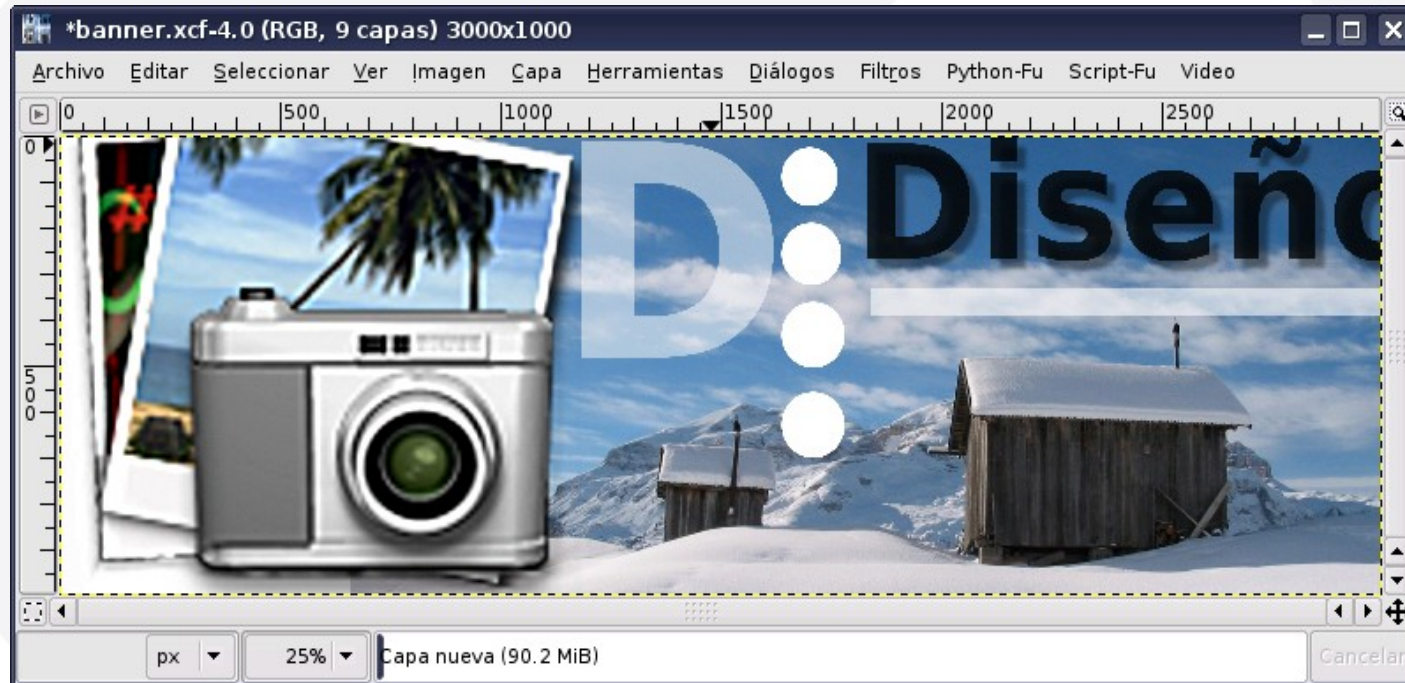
*banner.xcf-4.0 (RGB, 9 capas) 3000x1000

Archivo Editar Seleccionar Ver Imagen Capa Herramientas Diálogos Filtros Python-Fu Script-Fu Video

0 500 1000 1500 2000 2500

0

500

D

Diseñ

px 25% Capa nueva (90.2 MiB) Cancelar